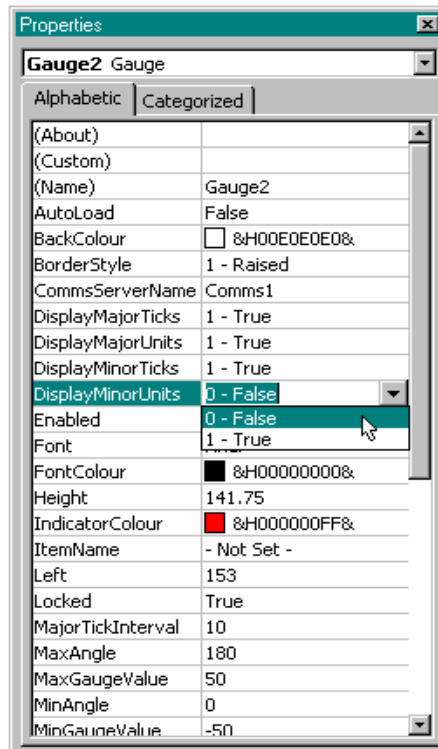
Properties

**Gauge2** Gauge

Alphabetic | Categorized

| | |
|---|---|
| (About) | |
| (Custom) | |
| (Name) | Gauge2 |
| AutoLoad | False |
| BackColour | &H00E0E0E0& |
| BorderStyle | 1 - Raised |
| CommsServerName | Comms1 |
| DisplayMajorTicks | 1 - True |
| DisplayMajorUnits | 1 - True |
| DisplayMinorTicks | 1 - True |
| DisplayMinorUnits | 0 - False |
| Enabled | 0 - False |
| Font | 1 - True |
| FontColour | &H00000000& |
| Height | 141.75 |
| IndicatorColour | &H000000FF& |
| ItemName | - Not Set - |
| Left | 153 |
| Locked | True |
| MajorTickInterval | 10 |
| MaxAngle | 180 |
| MaxGaugeValue | 50 |
| MinAngle | 0 |
| MinGaugeValue | -50 |